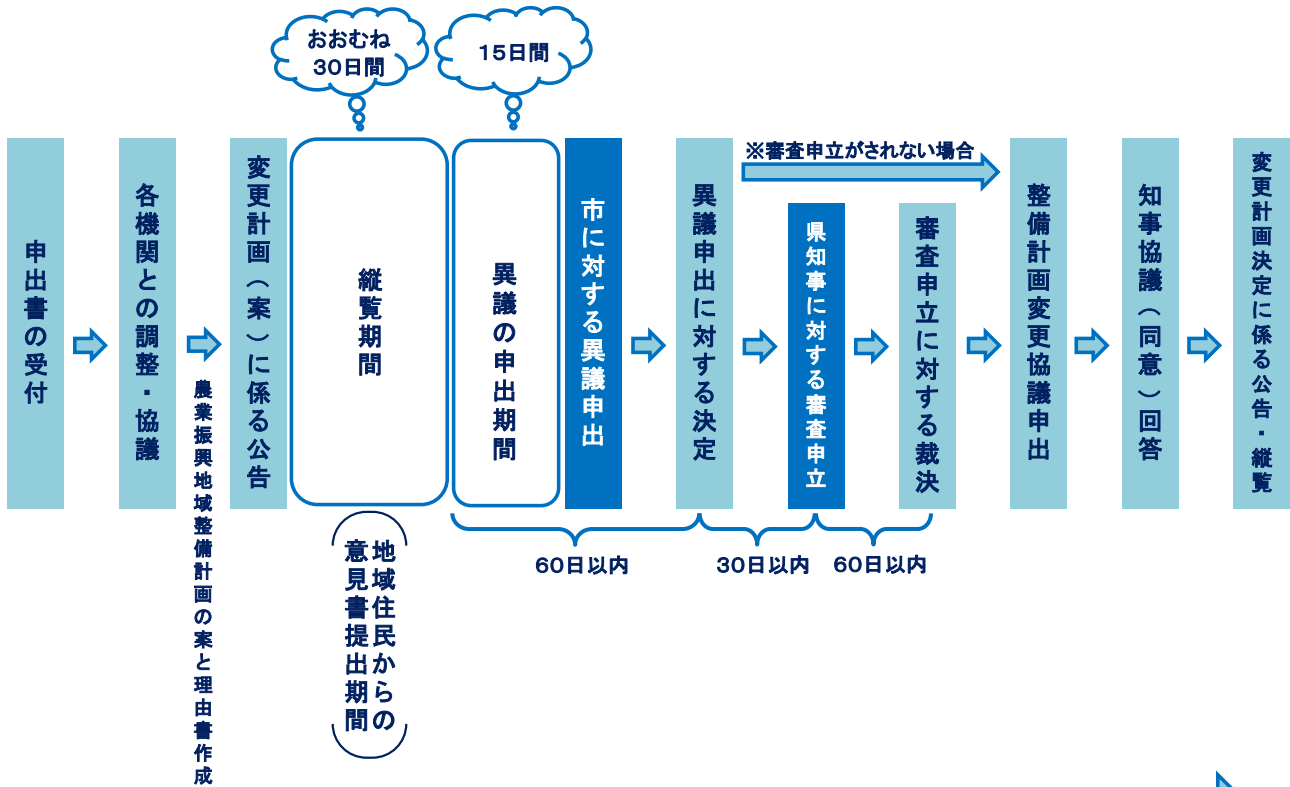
申出書の受付

各機関との調整・協議

農業振興地域整備計画の案と理由書作成

変更計画（案）に係る公告

おおむね30日間

縦覧期間

地域住民からの意見書提出期間

15日間

異議の申出期間

市に対する異議申出

異議申出に対する決定

60日以内

※審査申立がされない場合

県知事に対する審査申立

30日以内

審査申立に対する裁決

60日以内

整備計画変更協議申出

知事協議（同意）回答

変更計画決定に係る公告・縦覧